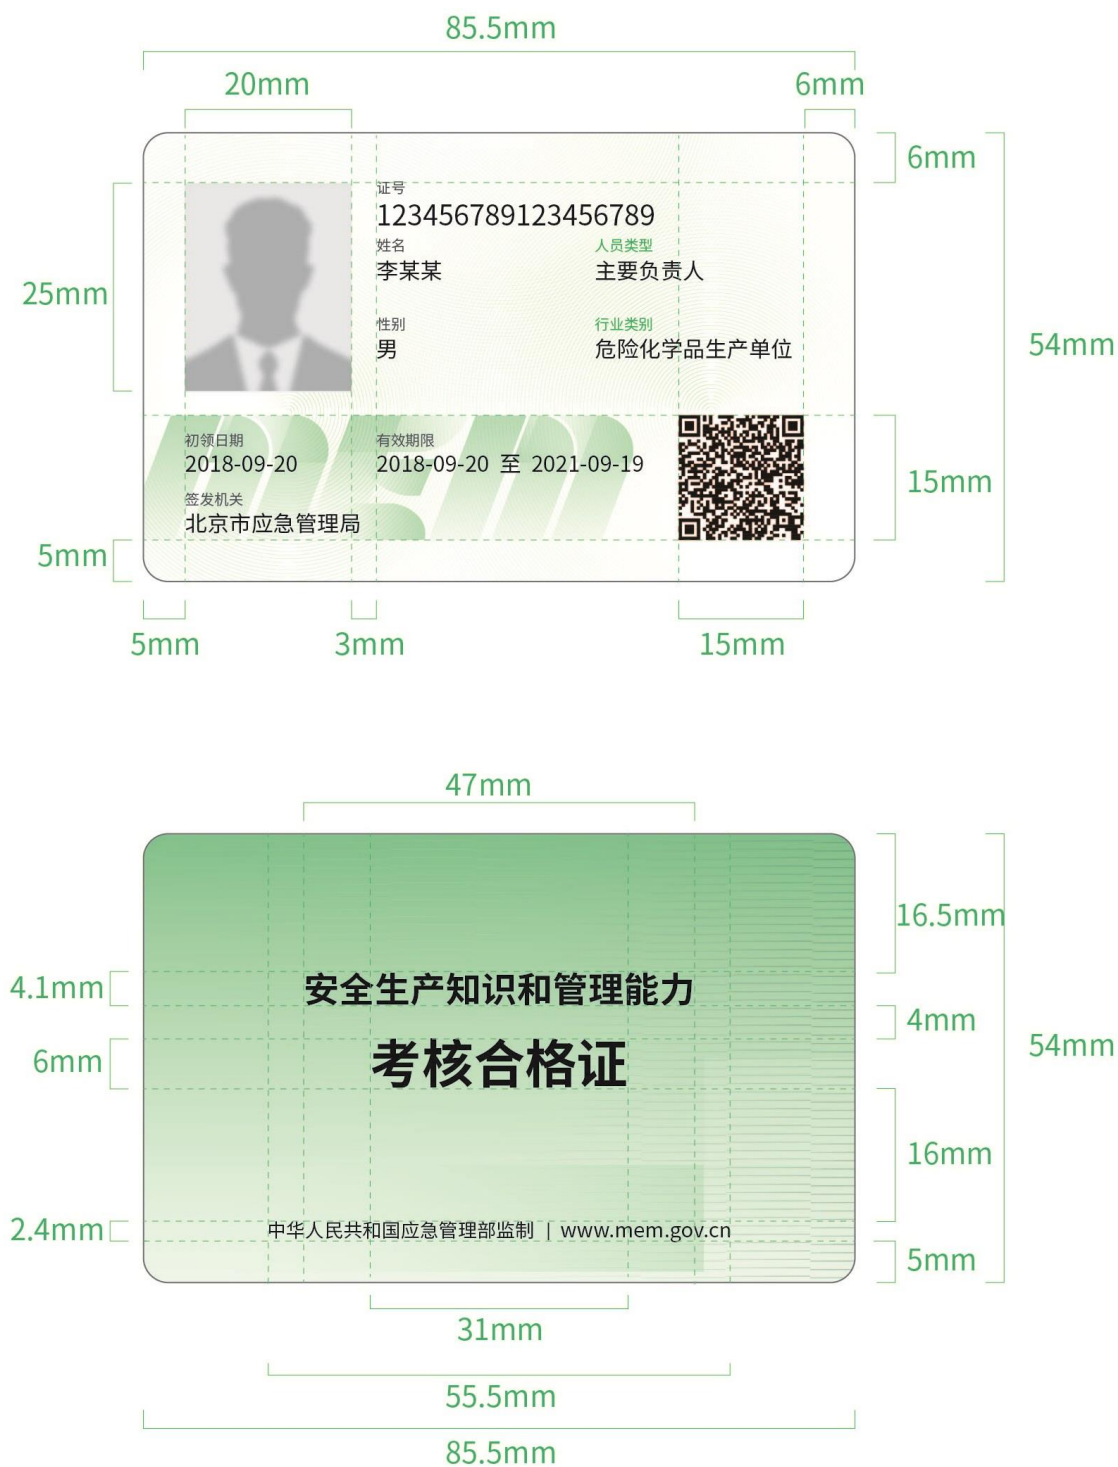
85.5mm

20mm

6mm

6mm

25mm

证号
123456789123456789

姓名
李某某

人员类型
主要负责人

性别
男

行业类别
危险化学品生产单位

54mm

初领日期
2018-09-20

有效期限
2018-09-20 至 2021-09-19

签发机关
北京市应急管理局

15mm

5mm

5mm

3mm

15mm

47mm

16.5mm

4.1mm

安全生产知识和管理能力

4mm

54mm

6mm

考核合格证

16mm

2.4mm

中华人民共和国应急管理部监制 | www.mem.gov.cn

5mm

31mm

55.5mm

85.5mm